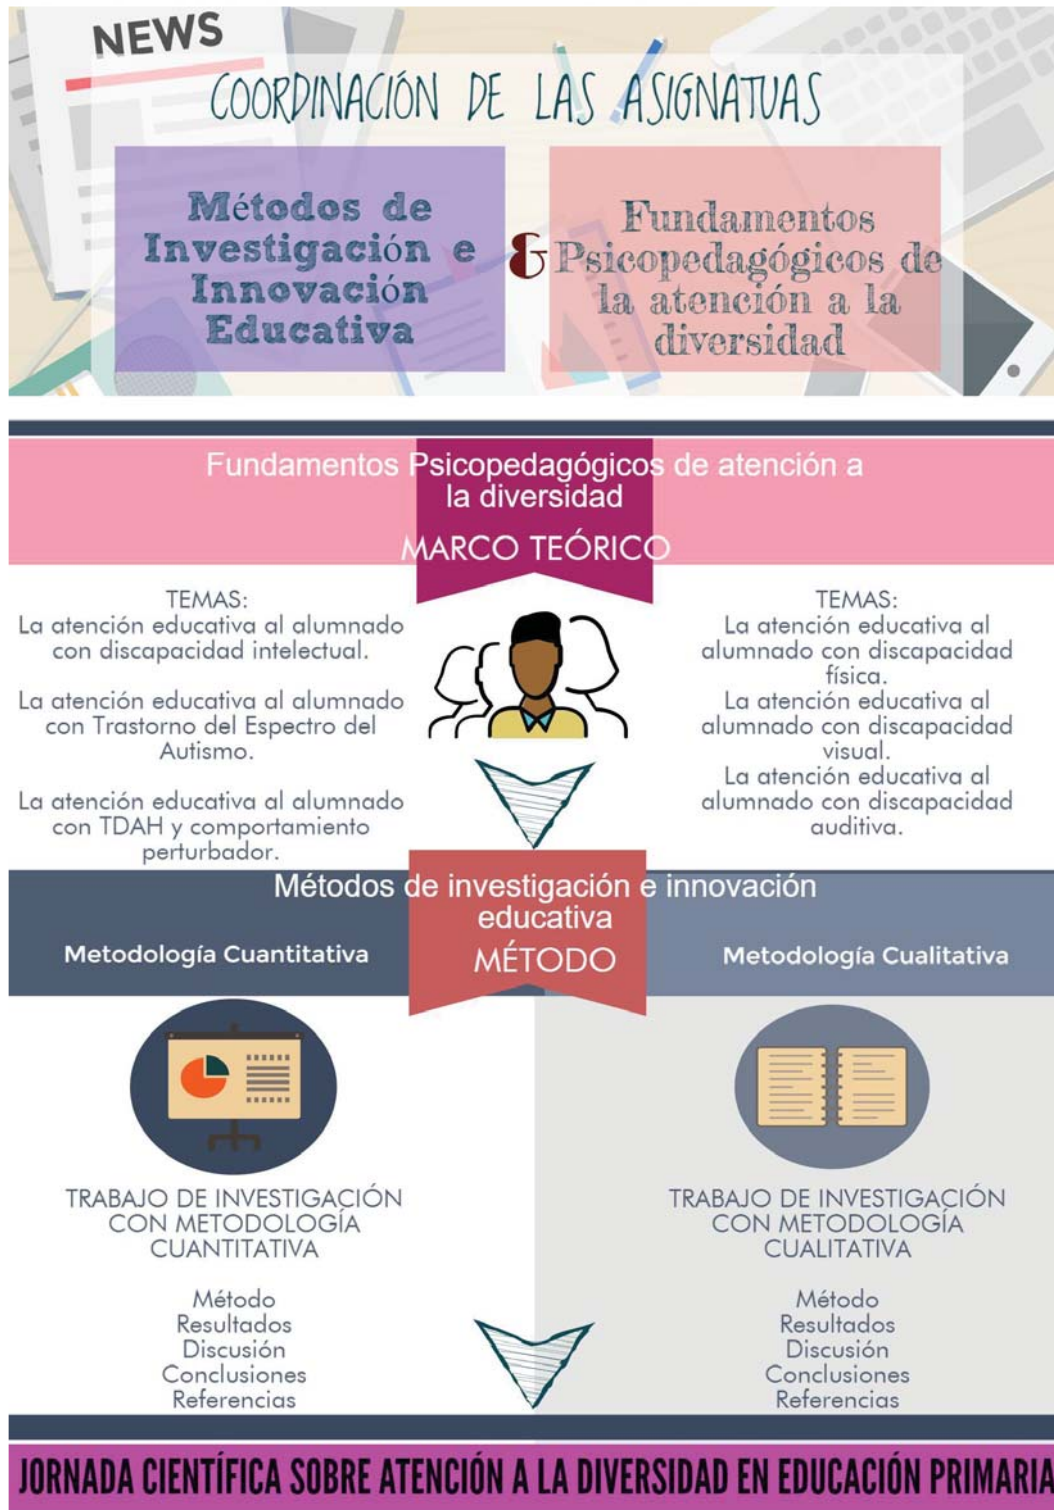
NEWS

COORDINACIÓN DE LAS ASIGNATUAS

Métodos de Investigación e Innovación Educativa

&

Fundamentos Psicopedagógicos de la atención a la diversidad

Fundamentos Psicopedagógicos de atención a la diversidad

MARCO TEÓRICO

TEMAS:
La atención educativa al alumnado con discapacidad intelectual.

La atención educativa al alumnado con Trastorno del Espectro del Autismo.

La atención educativa al alumnado con TDAH y comportamiento perturbador.

TEMAS:
La atención educativa al alumnado con discapacidad física.
La atención educativa al alumnado con discapacidad visual.
La atención educativa al alumnado con discapacidad auditiva.

Métodos de investigación e innovación educativa

MÉTODO

Metodología Cuantitativa

Metodología Cualitativa

TRABAJO DE INVESTIGACIÓN CON METODOLOGÍA CUANTITATIVA

Método
Resultados
Discusión
Conclusiones
Referencias

TRABAJO DE INVESTIGACIÓN CON METODOLOGÍA CUALITATIVA

Método
Resultados
Discusión
Conclusiones
Referencias

JORNADA CIENTÍFICA SOBRE ATENCIÓN A LA DIVERSIDAD EN EDUCACIÓN PRIMARIA